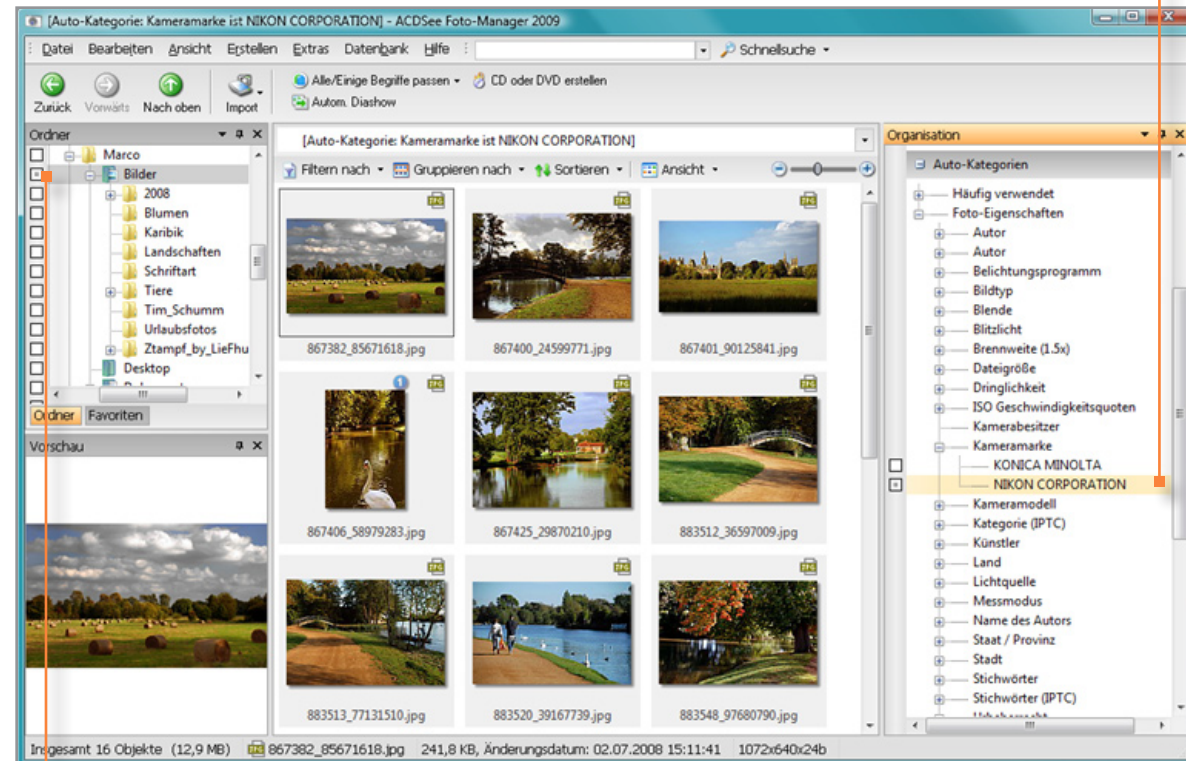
[Auto-Kategorie: Kameramarke ist NIKON CORPORATION] - ACDSee Foto-Manager 2009

Datei Bearbeiten Ansicht Erstellen Extras Datenbank Hilfe Schnellsuche

Zurück Vorwärts Nach oben Import Alle/Einige Begriffe passen CD oder DVD erstellen Autom. Diashow

Ordner
Marco
Bilder
2008
Blumen
Karibik
Landschaften
Schriftart
Tiere
Tim_Schumm
Urlaubsfotos
Ztampf_by_LieFhu
Desktop
Ordner Favoriten

Vorschau

[Auto-Kategorie: Kameramarke ist NIKON CORPORATION]
Filtern nach Gruppieren nach Sortieren Ansicht

867382_85671618.jpg
867400_24599771.jpg
867401_90125841.jpg
867406_58979283.jpg
867425_29870210.jpg
883512_36597009.jpg
883513_77131510.jpg
883520_39167739.jpg
883548_97680790.jpg

Organisation
Auto-Kategorien
Häufig verwendet
Foto-Eigenschaften
Autor
Autor
Belichtungsprogramm
Bildtyp
Blende
Blitzlicht
Brennweite (1.5x)
Dateigröße
Dringlichkeit
ISO Geschwindigkeitsquoten
Kamerabesitzer
Kameramarke
KONICA MINOLTA
NIKON CORPORATION
Kameramodell
Kategorie (IPTC)
Künstler
Land
Lichtquelle
Messmodus
Name des Autors
Staat / Provinz
Stadt
Stichwörter
Stichwörter (IPTC)

Insgesamt 16 Objekte (12,9 MB) 867382_85671618.jpg 241,8 KB, Änderungsdatum: 02.07.2008 15:11:41 1072x640x24b